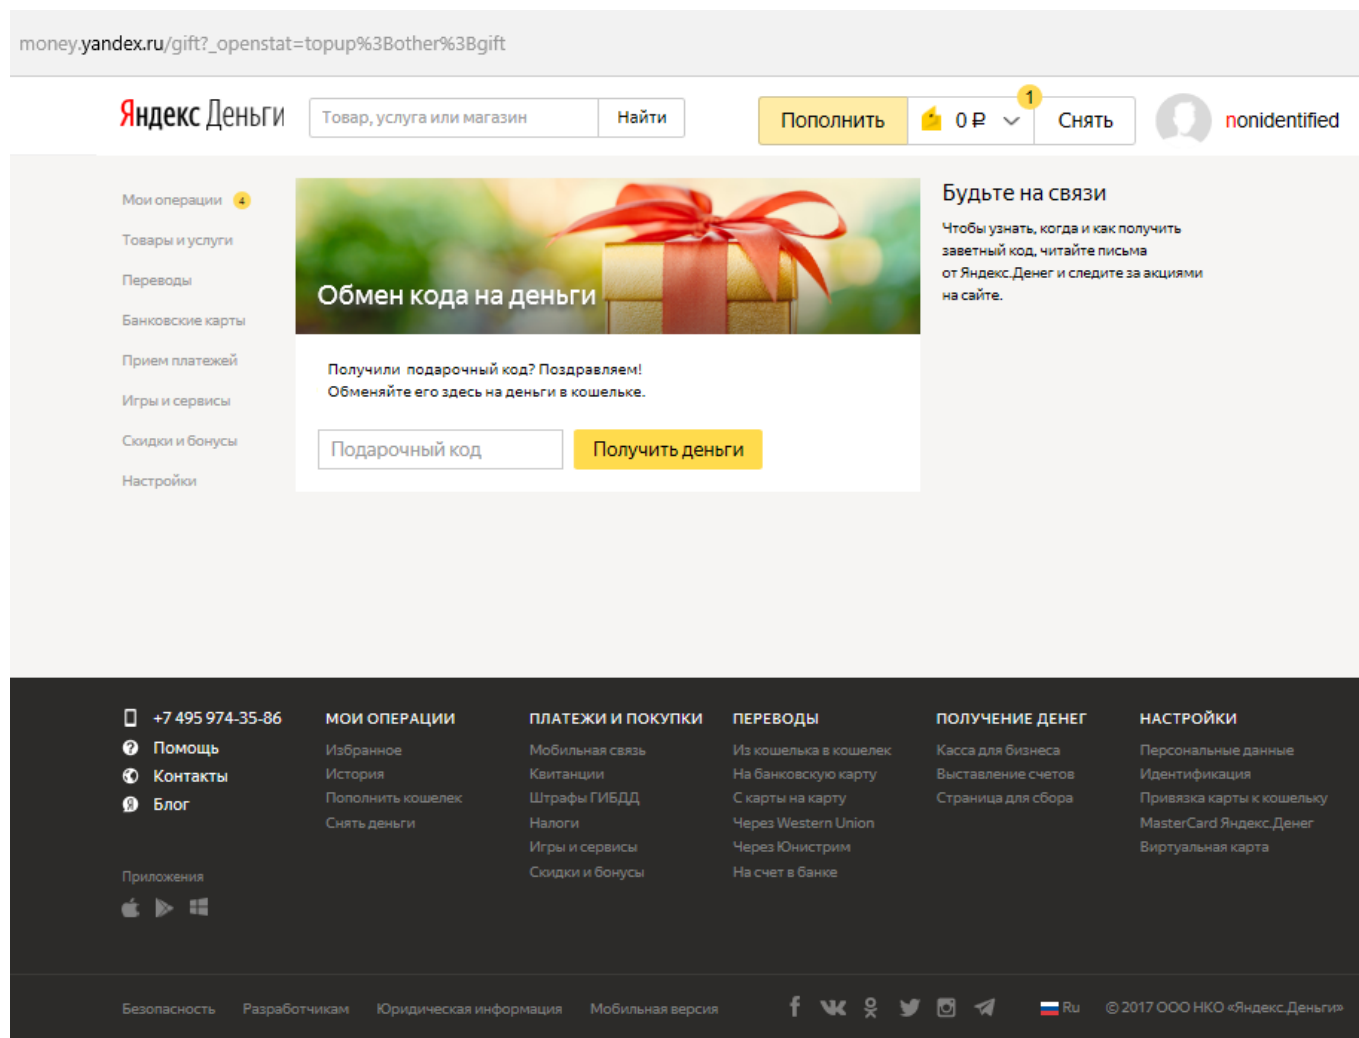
money.yandex.ru/gift?_openstat=topup%3Bother%3Bgift

Яндекс Деньги

Товар, услуга или магазин

Найти

Пополнить

0 ₽

1

Снять

nonidentified

Мои операции 4

Товары и услуги

Переводы

Банковские карты

Прием платежей

Игры и сервисы

Скидки и бонусы

Настройки

Обмен кода на деньги

Получили подарочный код? Поздравляем! Обменяйте его здесь на деньги в кошельке.

Подарочный код

Получить деньги

Будьте на связи

Чтобы узнать, когда и как получить заветный код, читайте письма от Яндекс.Денег и следите за акциями на сайте.

+7 495 974-35-86

Помощь

Контакты

Блог

Приложения

МОИ ОПЕРАЦИИ

Избранное

История

Пополнить кошелек

Снять деньги

ПЛАТЕЖИ И ПОКУПКИ

Мобильная связь

Квитанции

Штрафы ГИБДД

Налоги

Игры и сервисы

Скидки и бонусы

ПЕРЕВОДЫ

Из кошелька в кошелек

На банковскую карту

С карты на карту

Через Western Union

Через Юнистрим

На счет в банке

ПОЛУЧЕНИЕ ДЕНЕГ

Касса для бизнеса

Выставление счетов

Страница для сбора

НАСТРОЙКИ

Персональные данные

Идентификация

Привязка карты к кошельку

MasterCard Яндекс.Денег

Виртуальная карта

Безопасность

Разработчикам

Юридическая информация

Мобильная версия

Ru

© 2017 ООО НКО «Яндекс.Деньги»